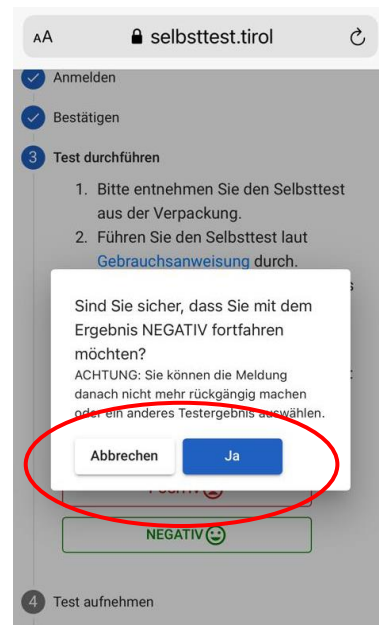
AA selbsttest.tirol

Anmelden

Bestätigen

3 Test durchführen

1. Bitte entnehmen Sie den Selbsttest aus der Verpackung.
2. Führen Sie den Selbsttest laut Gebrauchsanweisung durch.

Sind Sie sicher, dass Sie mit dem Ergebnis NEGATIV fortfahren möchten?
ACHTUNG: Sie können die Meldung danach nicht mehr rückgängig machen oder ein anderes Testergebnis auswählen.

Abbrechen Ja

POSITIV

NEGATIV

4 Test aufnehmen